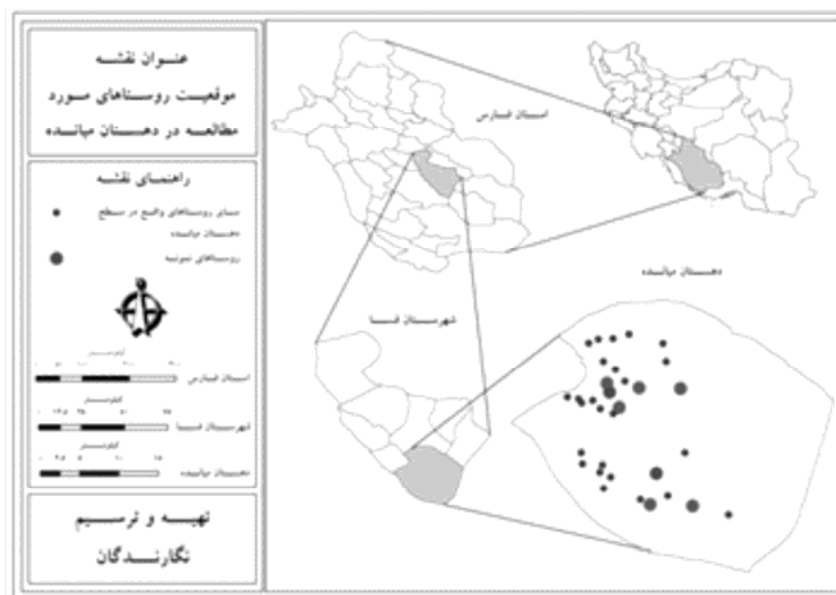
عنوان نقشه
موقعیت روستاهای مورد مطالعه در دهستان میانده

راهنمای نقشه
سایر روستاهای واقع در سطح دهستان میانده
روستاهای نمونه

کیلومتر
استان فارس
کیلومتر
شهرستان فسا
کیلومتر
دهستان میانده

تهیه و ترسیم
نگارندگان

استان فارس
شهرستان فسا
دهستان میانده